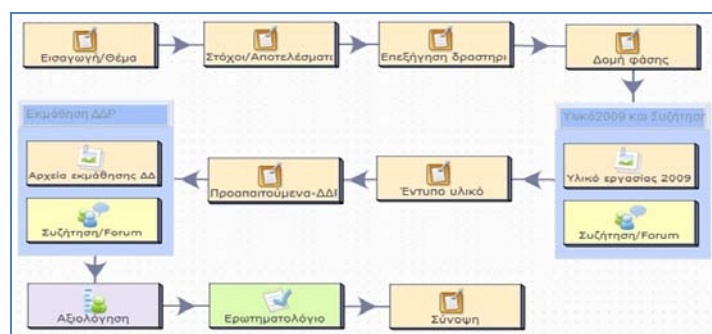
Εισαγωγή/Θέμα

Στόχοι/Αποτελέσματ

Επεξήγηση δραστηρ

Δομή φάσης

Υλικό2009 και Συζήτησ

Υλικό εργασίας 2009

Συζήτηση/Forum

Έντυπο υλικό

Προαπαιτούμενα-ΔΔΙ

Εκμάθηση ΔΔΡ

Αρχεία εκμάθησης ΔΔ

Συζήτηση/Forum

Αξιολόγηση

Ερωτηματολόγιο

Σύνοψη